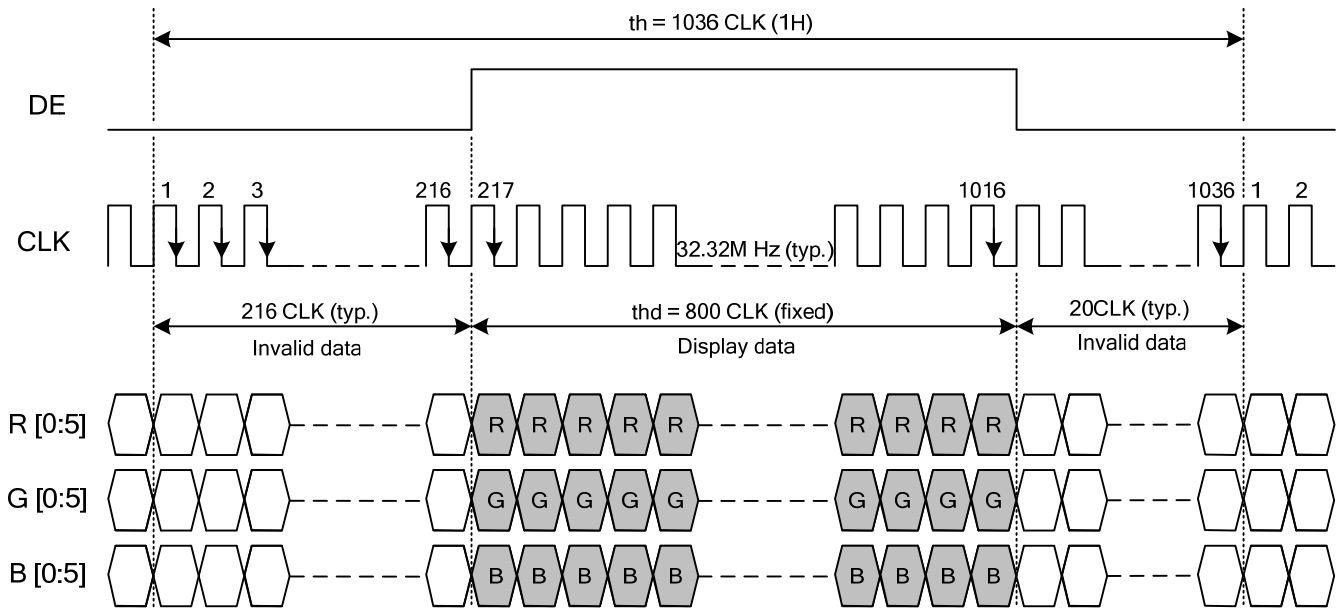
th = 1036 CLK (1H)

DE

CLK

1 2 3 216 217 1016 1036 1 2

32.32M Hz (typ.)

216 CLK (typ.)
Invalid data

thd = 800 CLK (fixed)
Display data

20CLK (typ.)
Invalid data

R [0:5]
R R R R R R R R R

G [0:5]
G G G G G G G G G

B [0:5]
B B B B B B B B B